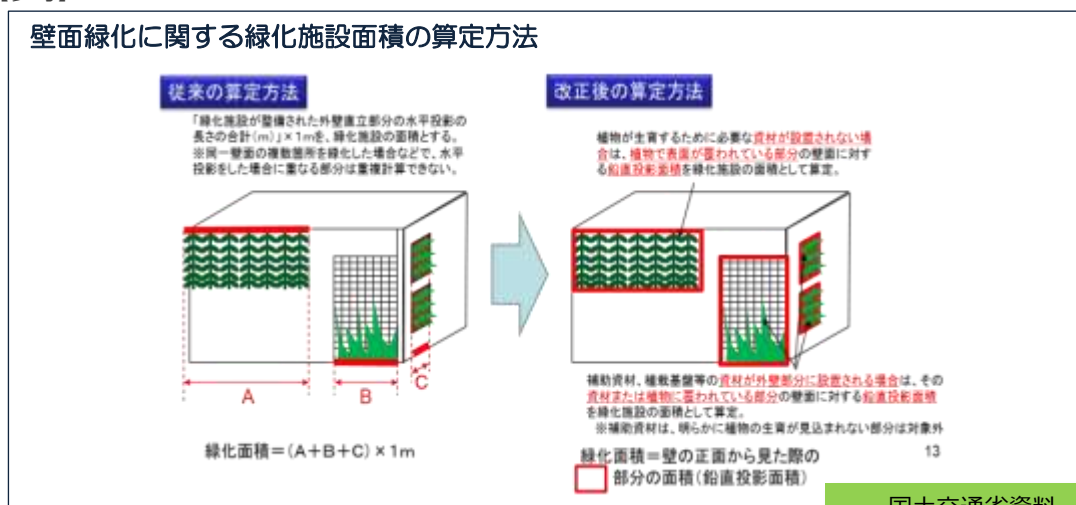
壁面緑化に関する緑化施設面積の算定方法

従来の算定方法

「緑化施設が整備された外壁直立部分の水平投影の長さの合計(m)」×1mを、緑化施設の面積とする。
※同一壁面の複数箇所を緑化した場合などで、水平投影をした場合に重なる部分は重複計算できない。

A B C

緑化面積＝(A＋B＋C)×1m

改正後の算定方法

植物が生育するために必要な資材が設置されない場合は、植物で表面が覆われている部分の壁面に対する鉛直投影面積を緑化施設の面積として算定。

補助資材、植栽基盤等の資材が外壁部分に設置される場合は、その資材または植物に覆われている部分の壁面に対する鉛直投影面積を緑化施設の面積として算定。
※補助資材は、明らかに植物の生育が見込まれない部分は対象外

緑化面積＝壁の正面から見た際の
部分の面積(鉛直投影面積)

13

国土交通省資料